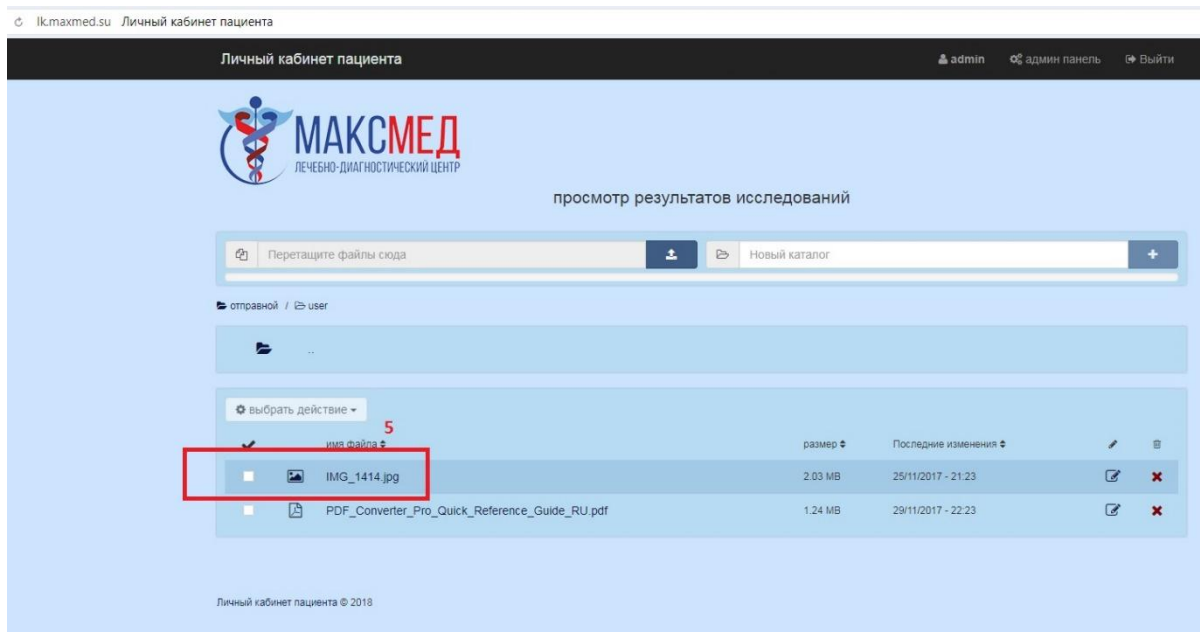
lk.maxmed.su Личный кабинет пациента

Личный кабинет пациента

admin админ панель Выйти

МАКСМЕД
ЛЕЧЕБНО-ДИАГНОСТИЧЕСКИЙ ЦЕНТР

просмотр результатов исследований

Перетащите файлы сюда

Новый каталог

отправной / user

..

выбрать действие

5

| | | имя файла | размер | Последние изменения | | |
|---|---|---|---|---|---|---|
| | | IMG_1414.jpg | 2.03 MB | 25/11/2017 - 21:23 | | |
| | | PDF_Converter_Pro_Quick_Reference_Guide_RU.pdf | 1.24 MB | 29/11/2017 - 22:23 | | |

Личный кабинет пациента © 2018